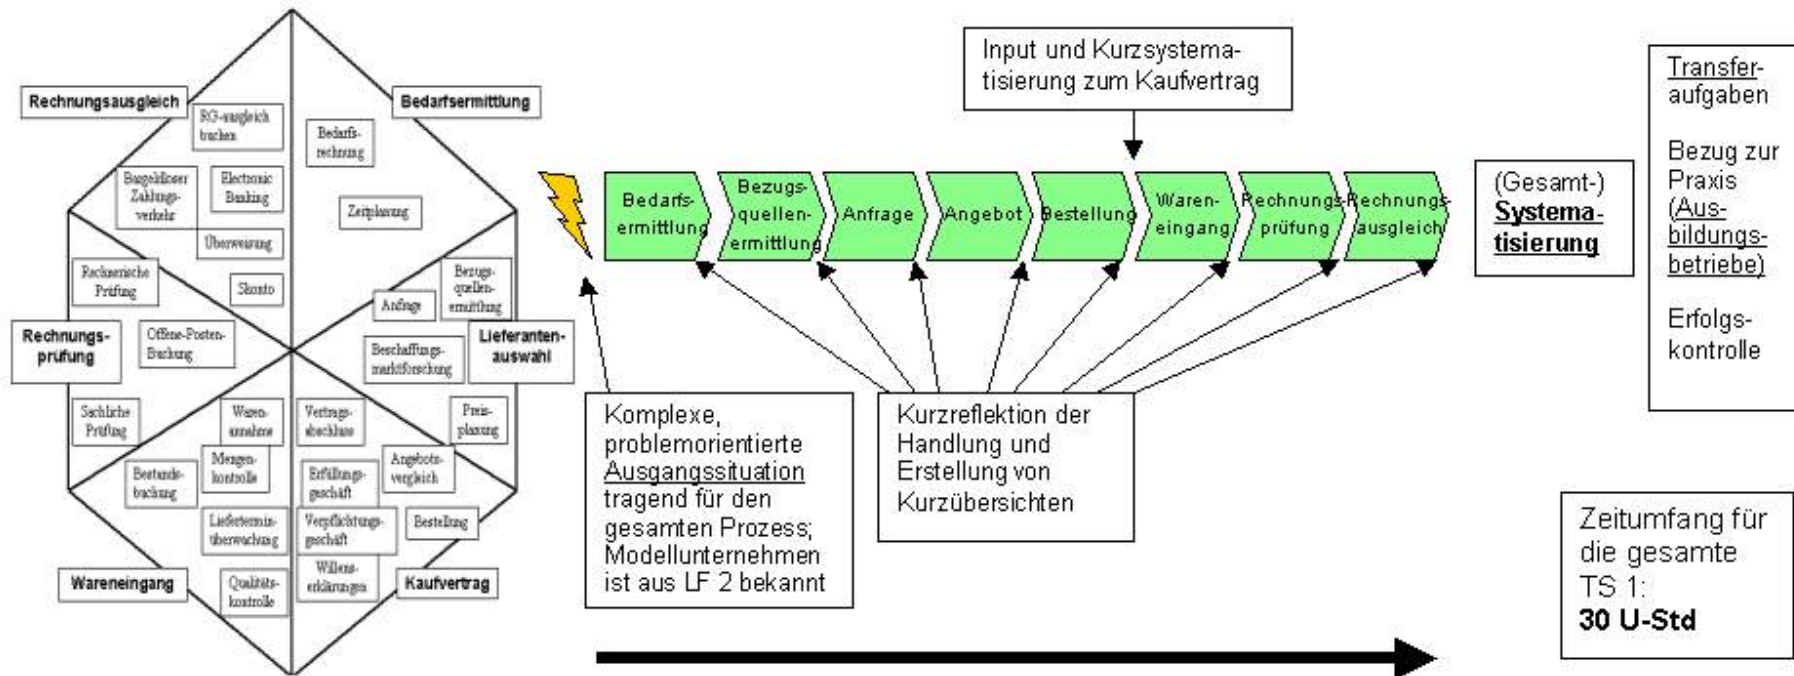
Rechnungsausgleich

RG-ausgleich buchen

Bargeldloser Zahlungsverkehr

Electronic Banking

Überweisung

Rechnerische Prüfung

Skonto

Rechnungsprüfung

Offene-Posten-Buchung

Sachliche Prüfung

Warenannahme

Bestandsbuchung

Mengenkontrolle

Lieferterminüberwachung

Wareneingang

Qualitätskontrolle

Bedarfsermittlung

Bedarfsrechnung

Zeitplanung

Bezugsquellenermittlung

Anfrage

Beschaffungsmarktforschung

Lieferantenauswahl

Vertragsabschluss

Preisplanung

Angebotsvergleich

Erfüllungsgeschäft

Verpflichtungsgeschäft

Bestellung

Willenserklärungen

Kaufvertrag

Input und Kurzsystematisierung zum Kaufvertrag

Bedarfsermittlung

Bezugsquellenermittlung

Anfrage

Angebot

Bestellung

Wareneingang

Rechnungsprüfung

Rechnungsausgleich

(Gesamt-) Systematisierung

Transferaufgaben

Bezug zur Praxis (Ausbildungsbetriebe)

Erfolgskontrolle

Komplexe, problemorientierte Ausgangssituation tragend für den gesamten Prozess; Modellunternehmen ist aus LF 2 bekannt

Kurzreflektion der Handlung und Erstellung von Kurzübersichten

Zeitumfang für die gesamte TS 1:
30 U-Std